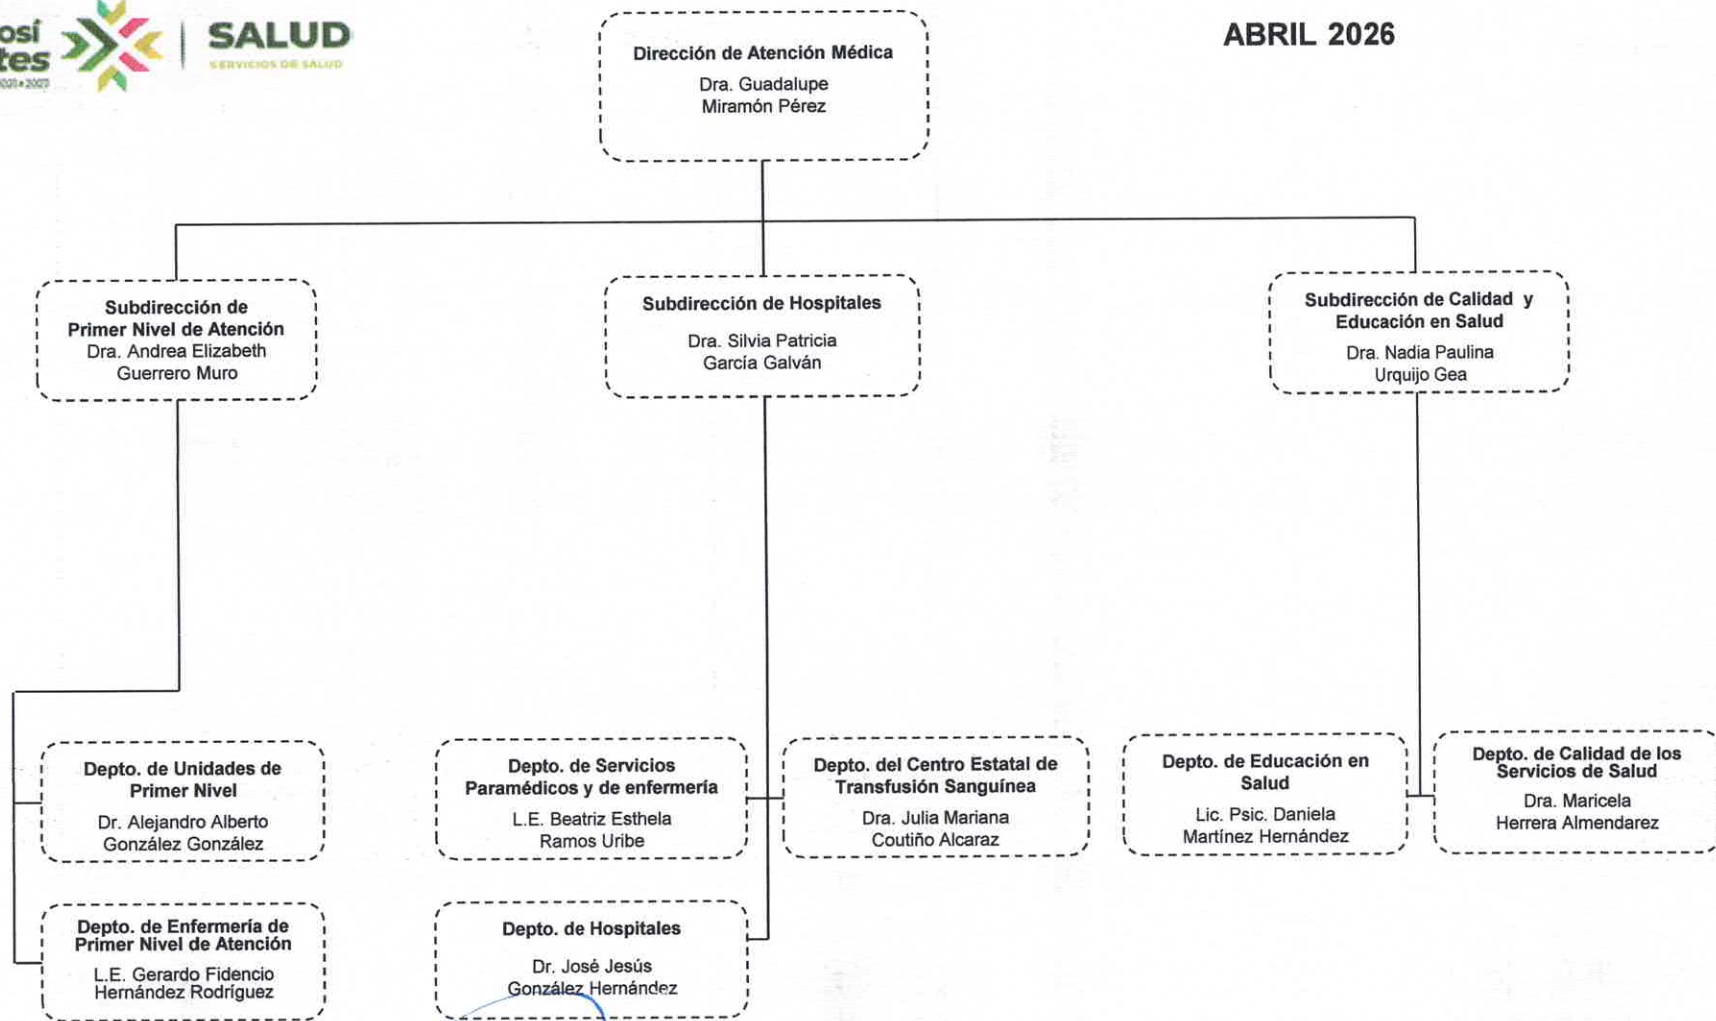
osí
tes
2021 • 2027

SALUD
SERVICIOS DE SALUD

ABRIL 2026

Dirección de Atención Médica
Dra. Guadalupe Miramón Pérez

Subdirección de Primer Nivel de Atención
Dra. Andrea Elizabeth Guerrero Muro

Subdirección de Hospitales
Dra. Silvia Patricia García Galván

Subdirección de Calidad y Educación en Salud
Dra. Nadia Paulina Urquijo Gea

Depto. de Unidades de Primer Nivel
Dr. Alejandro Alberto González González

Depto. de Enfermería de Primer Nivel de Atención
L.E. Gerardo Fidencio Hernández Rodríguez

Depto. de Servicios Paramédicos y de enfermería
L.E. Beatriz Esthela Ramos Uribe

Depto. de Hospitales
Dr. José Jesús González Hernández

Depto. del Centro Estatal de Transfusión Sanguínea
Dra. Julia Mariana Coutiño Alcaraz

Depto. de Educación en Salud
Lic. Psic. Daniela Martínez Hernández

Depto. de Calidad de los Servicios de Salud
Dra. Maricela Herrera Almendarez